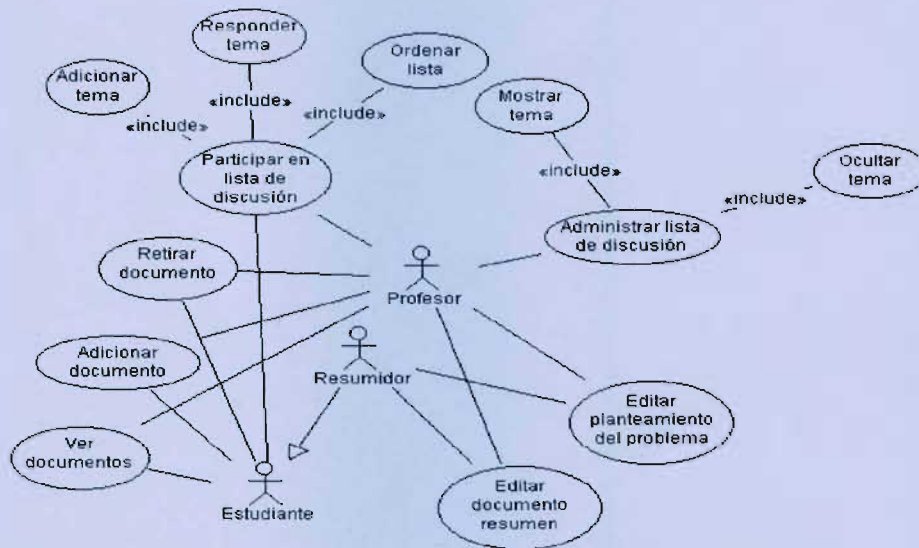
Responder tema

Adicionar tema

Ordenar lista

«include»

«include»

«include»

Mostrar tema

Participar en lista de discusión

«include»

Ocultar tema

«include»

Administrar lista de discusión

Retirar documento

Profesor

Adicionar documento

Resumidor

Editar planteamiento del problema

Ver documentos

Editar documento resumen

Estudiante